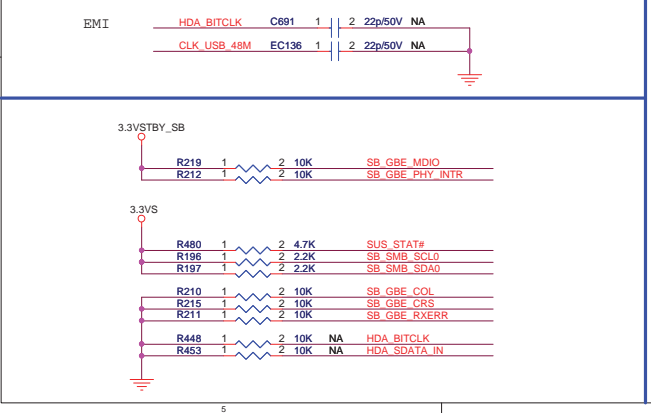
EMI

HDA_BITCLK C691 1 2 22p/50V NA
CLK_USB_48M EC136 1 2 22p/50V NA

3.3VSTBY_SB

R219 1 2 10K SB_GBE_MDIO
R212 1 2 10K SB_GBE_PHY_INTR

3.3VS

R480 1 2 4.7K SUS_STAT#
R196 1 2 2.2K SB_SMB_SCL0
R197 1 2 2.2K SB_SMB_SDA0

R210 1 2 10K SB_GBE_COL
R215 1 2 10K SB_GBE_CRS
R211 1 2 10K SB_GBE_RXERR

R448 1 2 10K NA HDA_BITCLK
R453 1 2 10K NA HDA_SDATA_IN

5